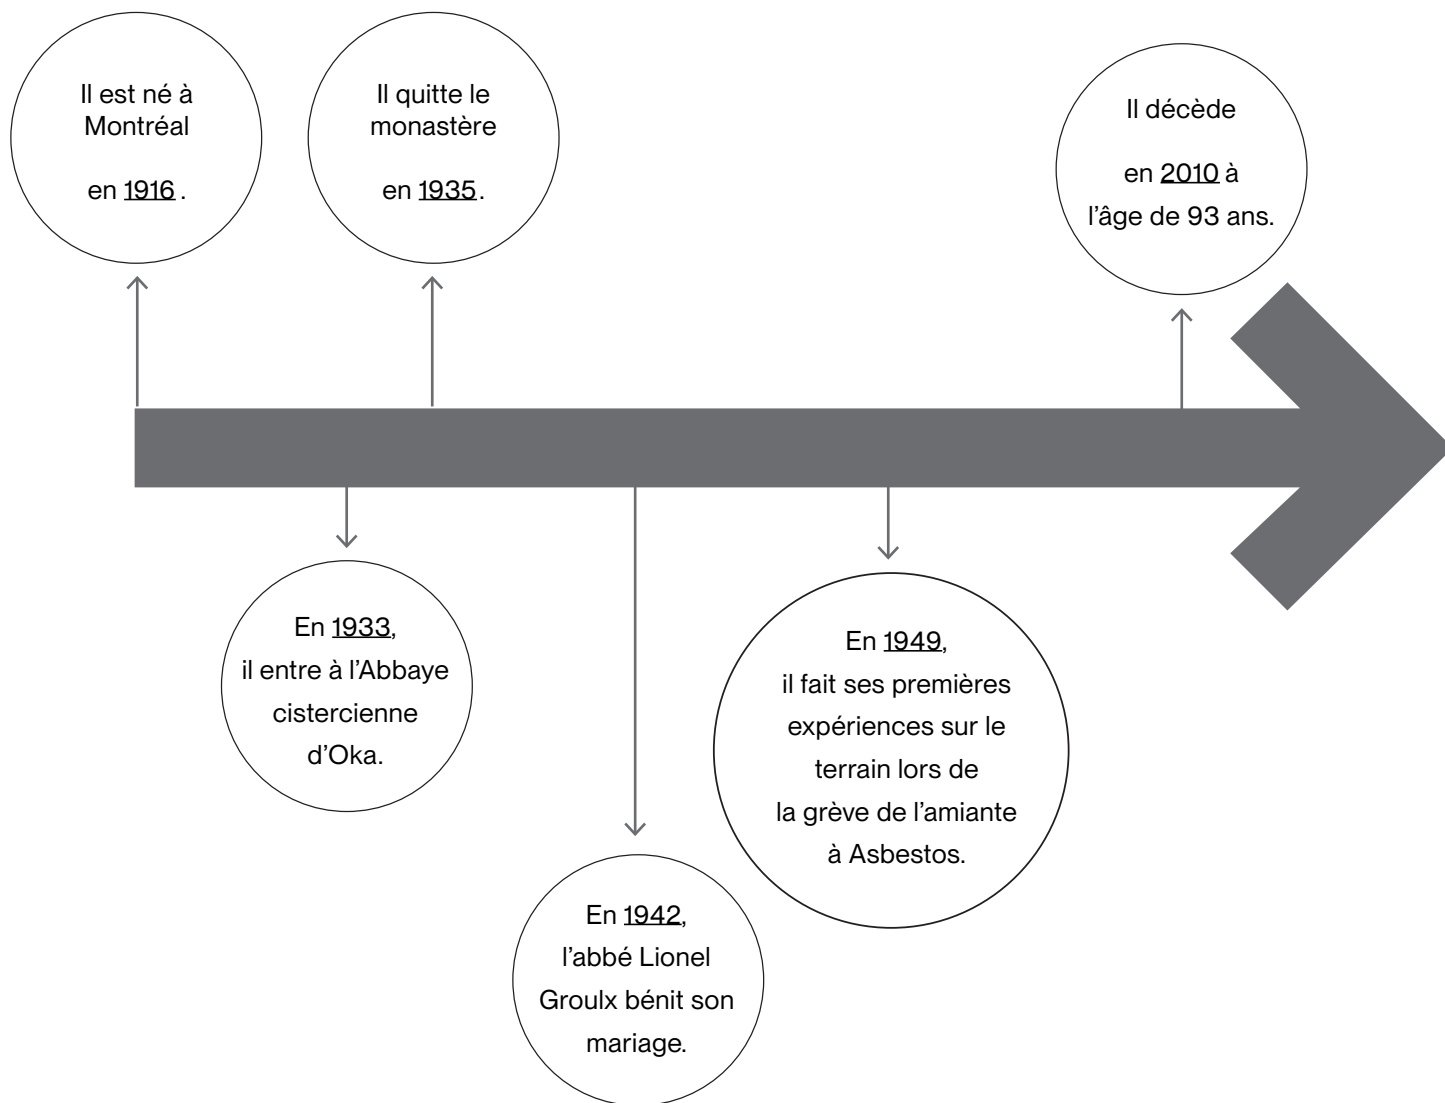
Il est né à Montréal

en 1916 .

Il quitte le monastère

en 1935.

Il décède

en 2010 à l'âge de 93 ans.

En 1933, il entre à l'Abbaye cistercienne d'Oka.

En 1942, l'abbé Lionel Groulx bénit son mariage.

En 1949, il fait ses premières expériences sur le terrain lors de la grève de l'amiante à Asbestos.